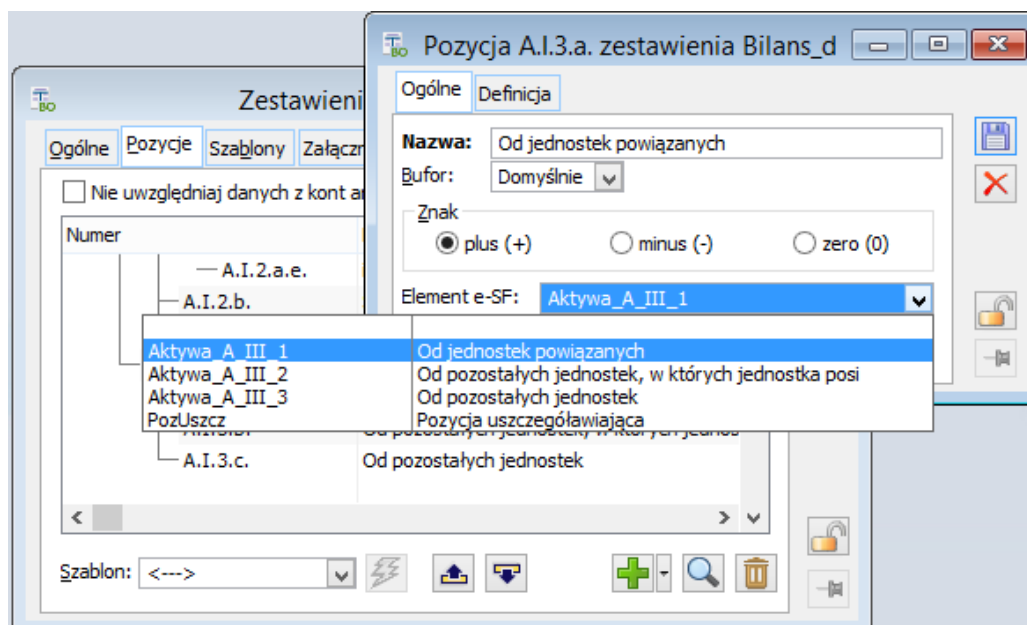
Zestawieni

Ogólne Pozycje Szablony Załączn

Nie uwzględniaj danych z kont a

Numer

A.I.2.a.e.

A.I.2.b.

A.I.3.c. Od pozostałych jednostek

Szablon: <--->

Pozycja A.I.3.a. zestawienia Bilans_d

Ogólne Definicja

Nazwa: Od jednostek powiązanych

Bufor: Domyślnie

Znak

plus (+) minus (-) zero (0)

Element e-SF: Aktywa_A_III_1

| | |
|---|---|
| Aktywa_A_III_1 | Od jednostek powiązanych |
| Aktywa_A_III_2 | Od pozostałych jednostek, w których jednostka posi |
| Aktywa_A_III_3 | Od pozostałych jednostek |
| PozUszcz | Pozycja uszczegóławiająca |